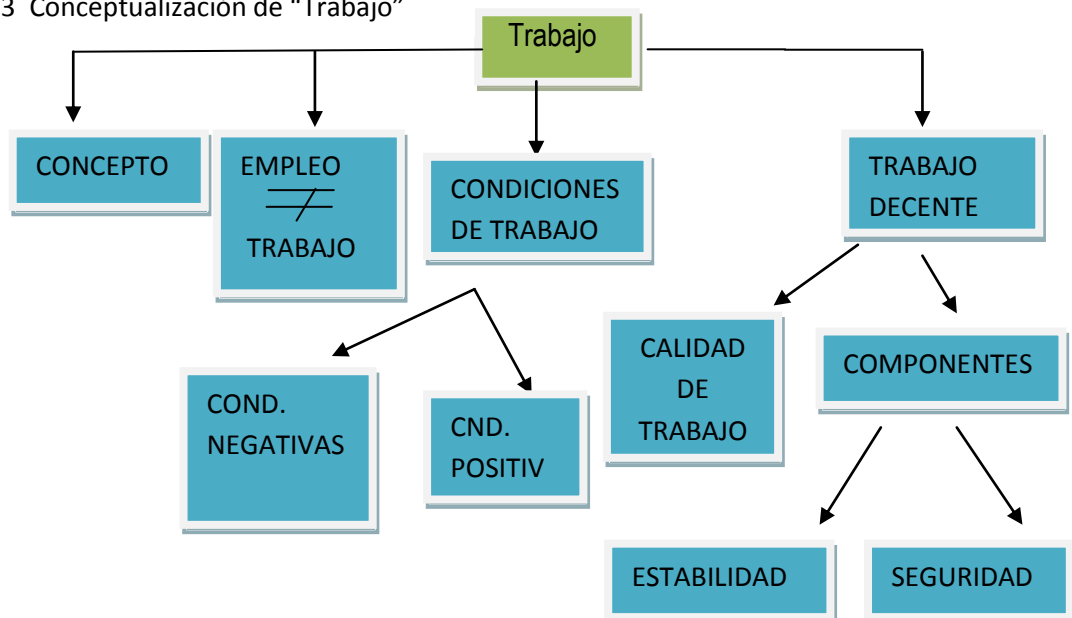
3 Conceptualización de "Trabajo"

Trabajo

CONCEPTO

EMPLEO $\neq$ TRABAJO

CONDICIONES DE TRABAJO

TRABAJO DECENTE

COND. NEGATIVAS

CND. POSITIV

CALIDAD DE TRABAJO

COMPONENTES

ESTABILIDAD

SEGURIDAD